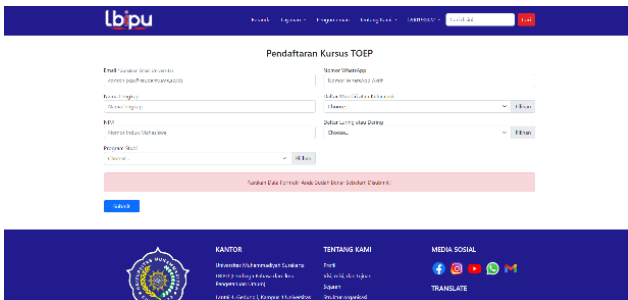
lbipu

Beranda Kegiatan Pengumuman Tentang Kami Cari

Pendaftaran Kursus TOEP

Email
Nomor WhatsApp
Nama Lengkap
Nama Lengkap
Pilihan
NIM
Nomor Induk Mahasiswa
Pilihan
Program Studi
Choose...
Pilihan

Submit

KANTOR
Universitas Muhammadiyah Surabaya
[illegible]

TENTANG KAMI
Profil
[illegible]
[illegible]

MEDIA SOSIAL

TRANSLATE